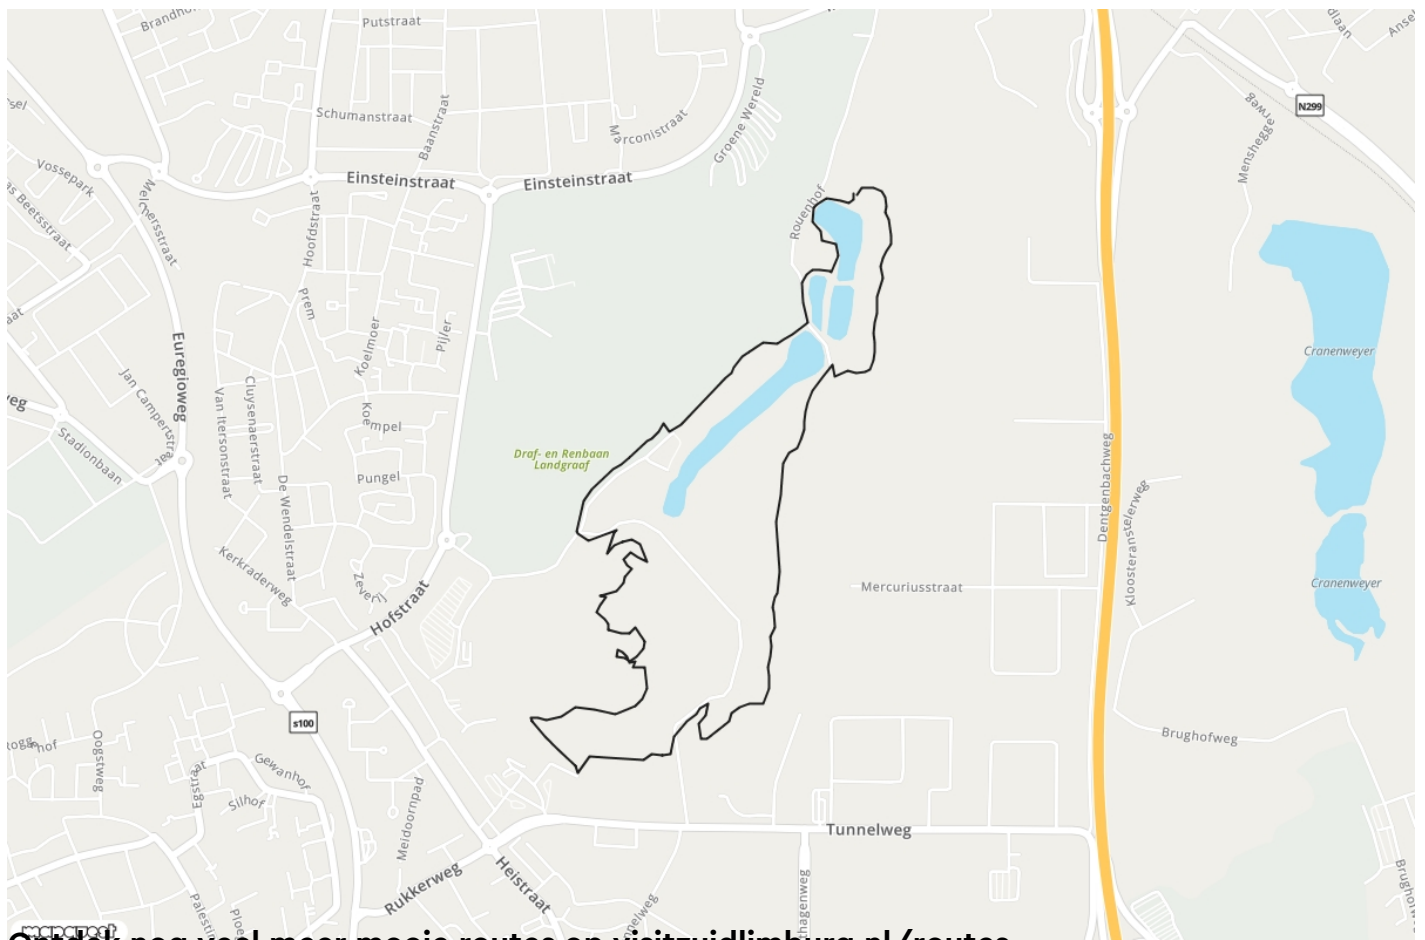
Brandh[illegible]
Putstraat
Schumanstraat
Baanstraat
Marconistraat
Groene Wereld
Einsteinstraat
Einsteinstraat
Vossepark
Beetsstraat
Melkersstraat
Hoofdstraat
Prem
Koelmoer
Pijler
Rouenhof
Euregioweg
Jan Campertstraat
Stadionbaan
Van Itersonstraat
Cluysenaerstraat
Koempel
Pungel
De Wendelstraat
Kerkraderweg
Zeverij
Hofstraat
Draf- en Renbaan Landgraaf
Mercuriusstraat
Dentgenbachweg
Kloosteransterweg
Menshegerweg
N299
Cronenweyer
Cronenweyer
Brughofweg
s100
Oogstweg
Gewanhof
Silhof
Meidoornpad
Heistraat
Rukkerweg
Tunnelweg
Palestina
mapcreator
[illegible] nog veel meer mooie routes op visitzuidlimburg.nl/routes